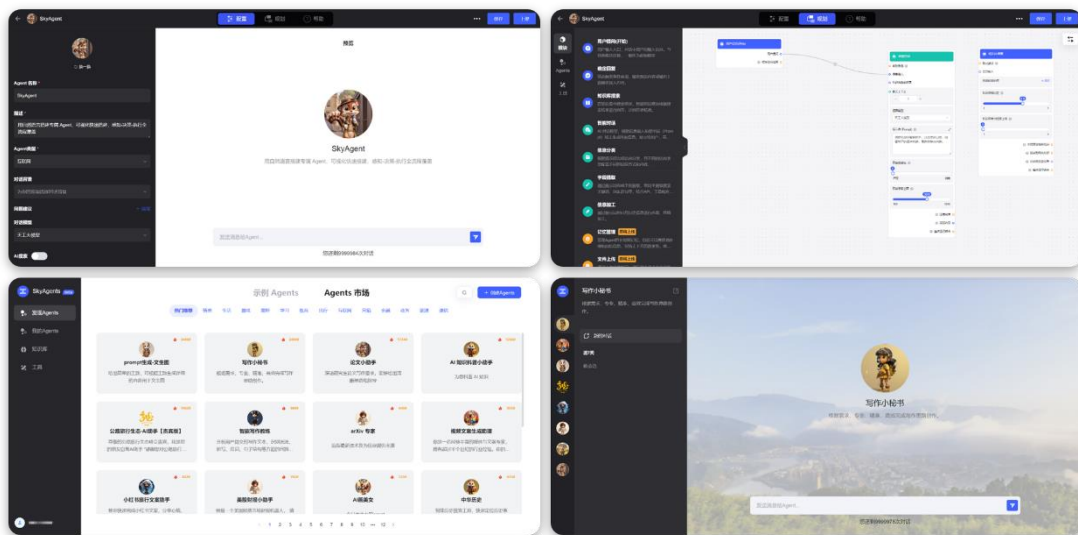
SkyAgent

配置 编排 预览

发布 上传

Agent 名称

SkyAgent

描述

Agent类型

对话背景

对话模型

预览

SkyAgent

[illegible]

SkyAgent

配置 编排 预览

发布 上传

SkyAgents

首页Agents

我的Agents

知识库

工具

示例 Agents Agents 市场

+ 创建Agents

prompt生成/优化器

写作小秘书

论文小助手

AI 知识库小助手

智能写作教练

arXiv 专家

小红书爆款文案助手

AI 读英文

中华历史

1 2 3 4 5 6 7 8 9 10 ... 12

写作小秘书

写作小秘书

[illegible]